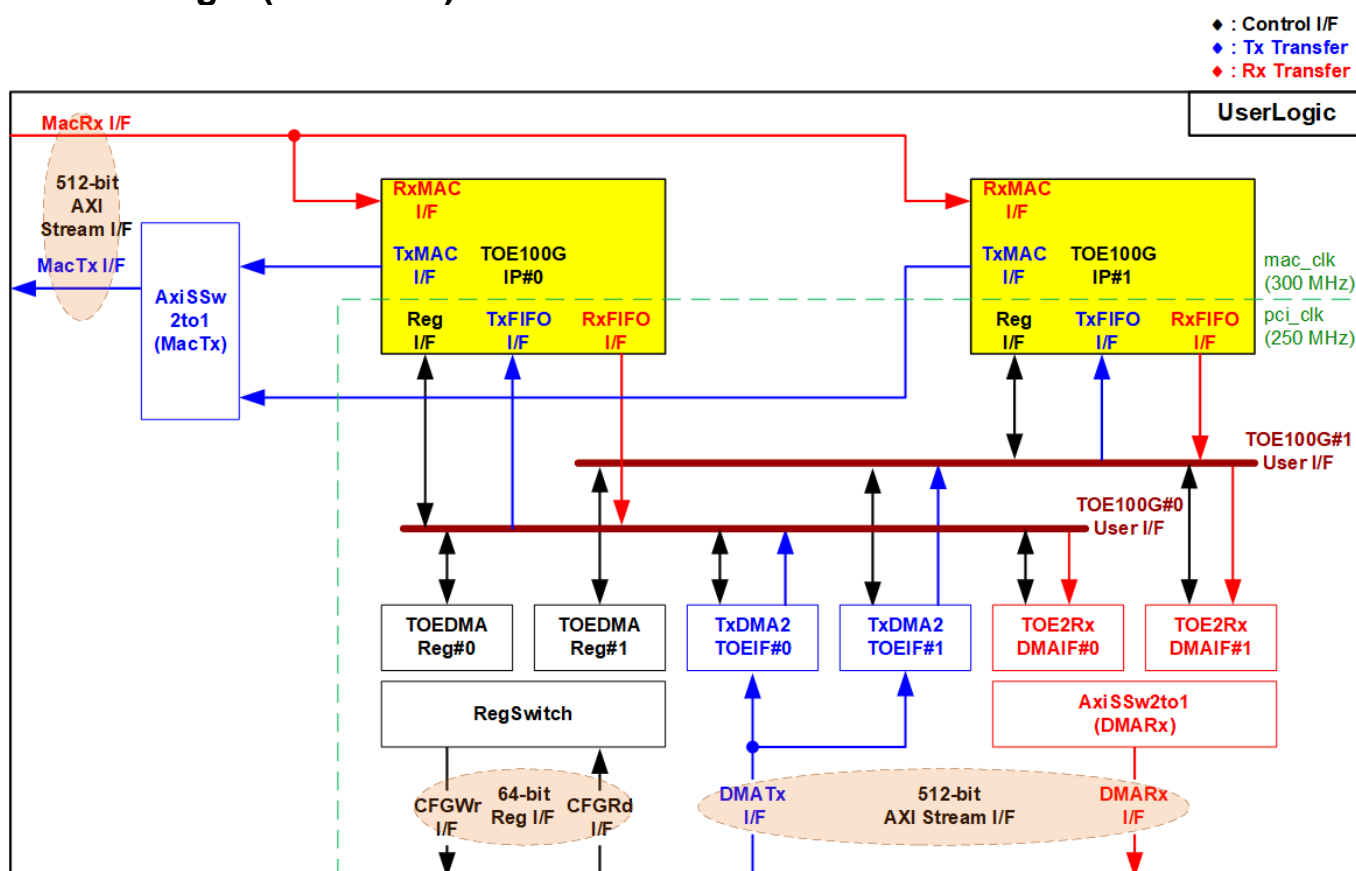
◆ : Control I/F
◆ : Tx Transfer
◆ : Rx Transfer

UserLogic

MacRx I/F

512-bit AXI Stream I/F

MacTx I/F

AxiSSw 2to1 (MacTx)

RxMAC I/F
TxMAC I/F
TOE100G IP#0
Reg I/F
TxFIFO I/F
RxFIFO I/F

RxMAC I/F
TxMAC I/F
TOE100G IP#1
Reg I/F
TxFIFO I/F
RxFIFO I/F

mac_clk (300 MHz)
pci_clk (250 MHz)

TOE100G#1 User I/F
TOE100G#0 User I/F

TOEDMA Reg#0
TOEDMA Reg#1
TxDMA2 TOEIF#0
TxDMA2 TOEIF#1
TOE2Rx DMAIF#0
TOE2Rx DMAIF#1

RegSwitch
AxiSSw2to1 (DMARx)

CFGWr I/F
64-bit Reg I/F
CFGRd I/F

DMATx I/F
512-bit AXI Stream I/F
DMARx I/F